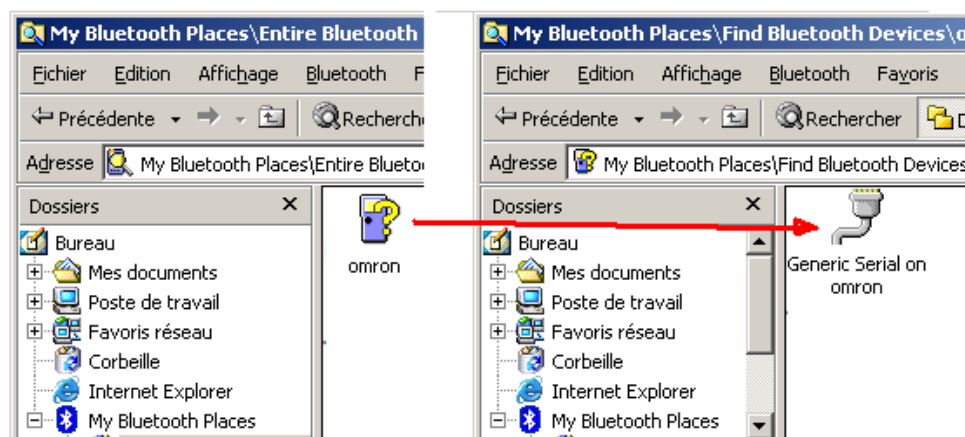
My Bluetooth Places\Entire Bluetooth

Fichier Edition Affichage Bluetooth F

Précédente Recherche

Adresse My Bluetooth Places\Entire Blueto

Dossiers ×

Bureau
Mes documents
Poste de travail
Favoris réseau
Corbeille
Internet Explorer
My Bluetooth Places

omron

My Bluetooth Places\Find Bluetooth Devices\o

Fichier Edition Affichage Bluetooth Favoris

Précédente Rechercher D

Adresse My Bluetooth Places\Find Bluetooth Devices

Dossiers ×

Bureau
Mes documents
Poste de travail
Favoris réseau
Corbeille
Internet Explorer
My Bluetooth Places

Generic Serial on omron